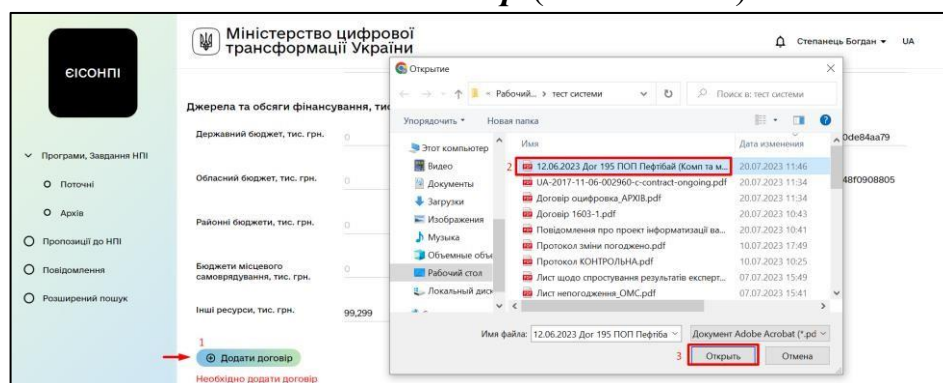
єІСОНПІ

Міністерство цифрової трансформації України

Степанець Богдан ▾ UA

Програми, Завдання НПІ
Поточні
Архів
Пропозиції до НПІ
Повідомлення
Розширений пошук

Джерела та обсяги фінансування, тис

Державний бюджет, тис. грн. 0
Обласний бюджет, тис. грн. 0
Районні бюджети, тис. грн. 0
Бюджети місцевого самоврядування, тис. грн. 0
Інші ресурси, тис. грн. 99,299

1
⊕ Додати договір
Необхідно додати договір

0de84aa79
48f0908805

Открытие

← → ↑ « Рабочий... › тест системи ⌄ ↻ Поиск в: тест системи

Упорядочить ▾ Новая папка

Этот компьютер
Видео
Документы
Загрузки
Изображения
Музыка
Объемные объ
Рабочий стол
Локальный диск

| Имя | Дата изменения |
|---|---|
| 2 12.06.2023 Дог 195 ПОП Пефтібай (Комп та м... | 20.07.2023 11:46 |
| UA-2017-11-06-002960-c-contract-ongoing.pdf | 20.07.2023 11:34 |
| Договір оцифровка_АРХІВ.pdf | 20.07.2023 11:34 |
| Договір 1603-1.pdf | 20.07.2023 10:43 |
| Повідомлення про проект інформатизації ва... | 20.07.2023 10:41 |
| Протокол зміни погоджено.pdf | 10.07.2023 17:49 |
| Протокол КОНТРОЛЬНА.pdf | 10.07.2023 10:25 |
| Лист щодо спростування результатів експерт... | 07.07.2023 15:49 |
| Лист непогодження_ОМС.pdf | 07.07.2023 15:41 |

Имя файла: 12.06.2023 Дог 195 ПОП Пефтіба ⌄ Документ Adobe Acrobat (*.pd ⌄

3 Открыть Отмена